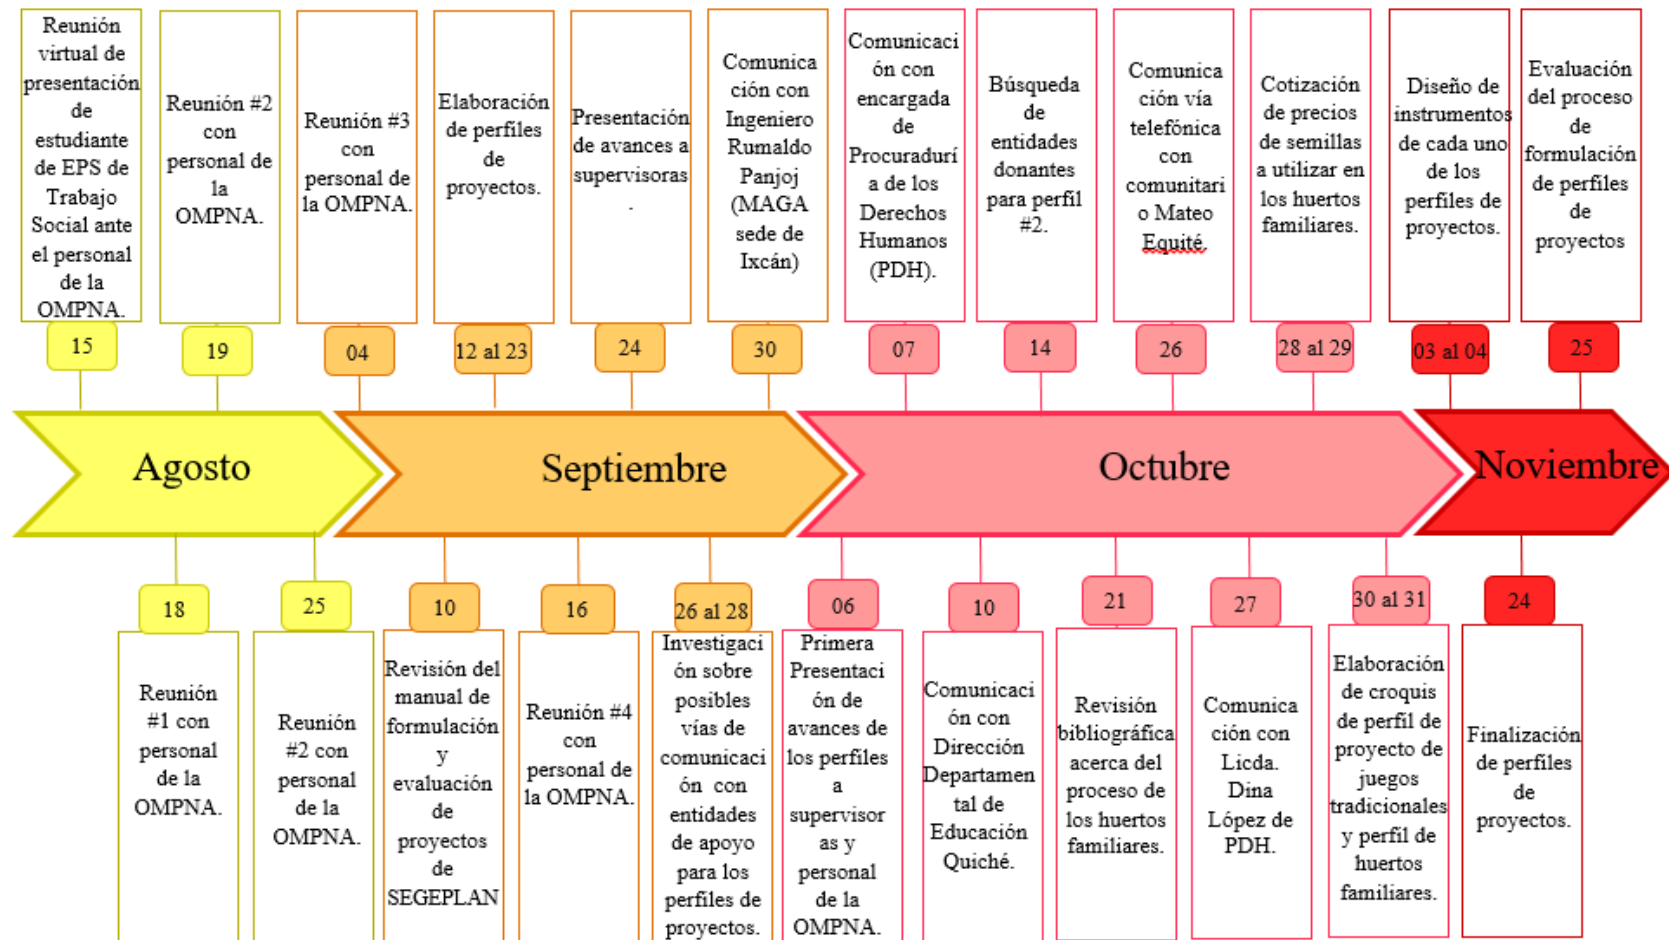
Reunión virtual de presentación de estudiante de EPS de Trabajo Social ante el personal de la OMPNA.
15

Reunión #2 con personal de la OMPNA.
19

Reunión #3 con personal de la OMPNA.
04

Elaboración de perfiles de proyectos.
12 al 23

Presentación de avances a supervisoras.
24

Comunicación con Ingeniero Rumaldo Panjoj (MAGA sede de Ixcán)
30

Comunicación con encargada de Procuraduría de los Derechos Humanos (PDH).
07

Búsqueda de entidades donantes para perfil #2.
14

Comunicación vía telefónica con comunitario Mateo Equité.
26

Cotización de precios de semillas a utilizar en los huertos familiares.
28 al 29

Diseño de instrumentos de cada uno de los perfiles de proyectos.
03 al 04

Evaluación del proceso de formulación de perfiles de proyectos
25

Agosto

Septiembre

Octubre

Noviembre

18
Reunión #1 con personal de la OMPNA.

25
Reunión #2 con personal de la OMPNA.

10
Revisión del manual de formulación y evaluación de proyectos de SEGEPLAN

16
Reunión #4 con personal de la OMPNA.

26 al 28
Investigación sobre posibles vías de comunicación con entidades de apoyo para los perfiles de proyectos.

06
Primera Presentación de avances de los perfiles a supervisoras y personal de la OMPNA.

10
Comunicación con Dirección Departamental de Educación Quiché.

21
Revisión bibliográfica acerca del proceso de los huertos familiares.

27
Comunicación con Licda. Dina López de PDH.

30 al 31
Elaboración de croquis de perfil de proyecto de juegos tradicionales y perfil de huertos familiares.

24
Finalización de perfiles de proyectos.